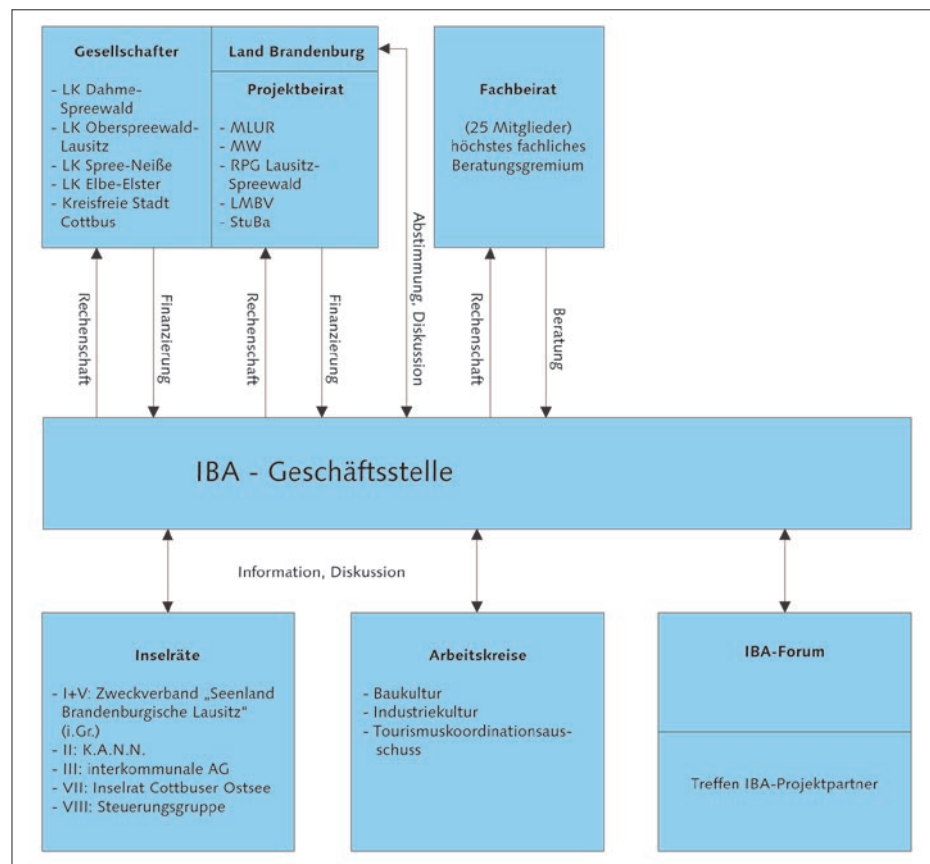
Gesellschafter

- LK Dahme-Spreewald
- LK Oberspreewald-Lausitz
- LK Spree-Neiße
- LK Elbe-Elster
- Kreisfreie Stadt Cottbus

Land Brandenburg

Projektbeirat

- MLUR
- MW
- RPG Lausitz-Spreewald
- LMBV
- StuBa

Fachbeirat

(25 Mitglieder) höchstes fachliches Beratungsgremium

Rechenschaft

Finanzierung

Rechenschaft

Finanzierung

Abstimmung, Diskussion

Rechenschaft

Beratung

IBA - Geschäftsstelle

Information, Diskussion

Inselräte

- I+V: Zweckverband „Seenland Brandenburgische Lausitz" (i.Gr.)
- II: K.A.N.N.
- III: interkommunale AG
- VII: Inselrat Cottbuser Ostsee
- VIII: Steuerungsgruppe

Arbeitskreise

- Baukultur
- Industriekultur
- Tourismuskoordinationsausschuss

IBA-Forum

Treffen IBA-Projektpartner